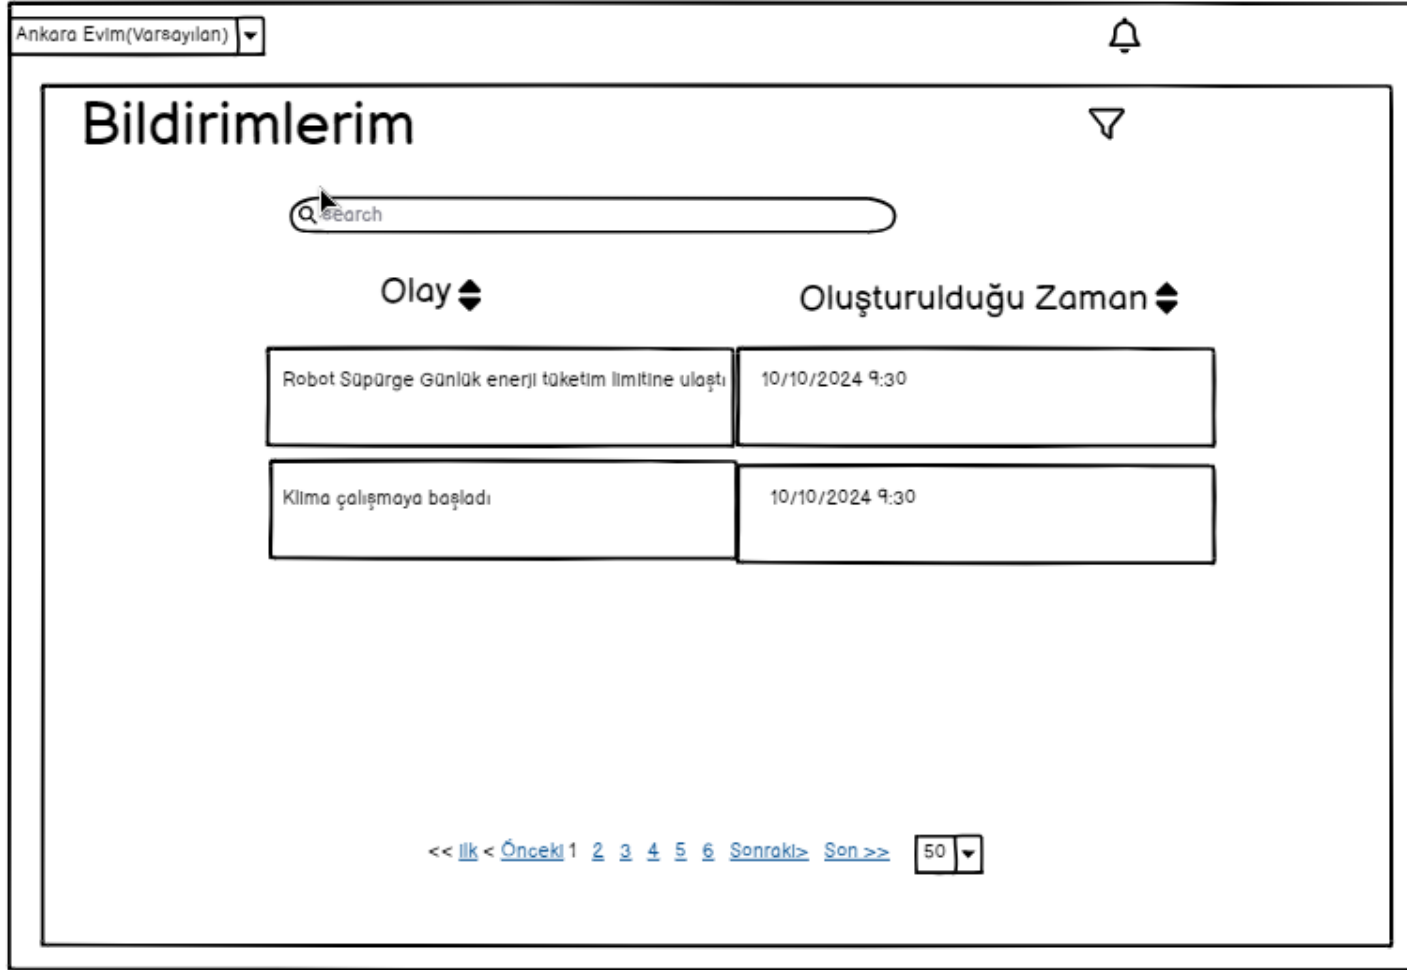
Ankara Evim(Varsayılan)

Bildirimlerim

search

| Olay | Oluşturulduğu Zaman |
|---|---|
| Robot Süpürge Günlük enerji tüketim limitine ulaştı | 10/10/2024 9:30 |
| Klima çalışmaya başladı | 10/10/2024 9:30 |

<< İlk < Önceki 1 2 3 4 5 6 Sonraki> Son >> 50